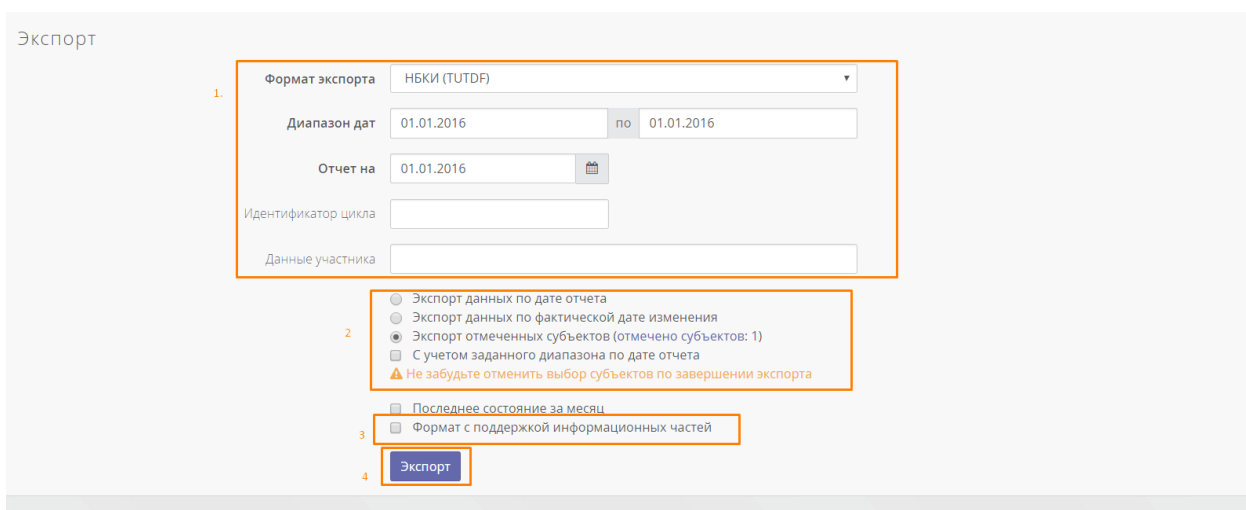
Экспорт

1.

Формат экспорта НБКИ (TUTDF)

Диапазон дат 01.01.2016 по 01.01.2016

Отчет на 01.01.2016

Идентификатор цикла

Данные участника

2

Экспорт данных по дате отчета
Экспорт данных по фактической дате изменения
Экспорт отмеченных субъектов (отмечено субъектов: 1)
С учетом заданного диапазона по дате отчета
Не забудьте отменить выбор субъектов по завершении экспорта

Последнее состояние за месяц

3

Формат с поддержкой информационных частей

4

Экспорт